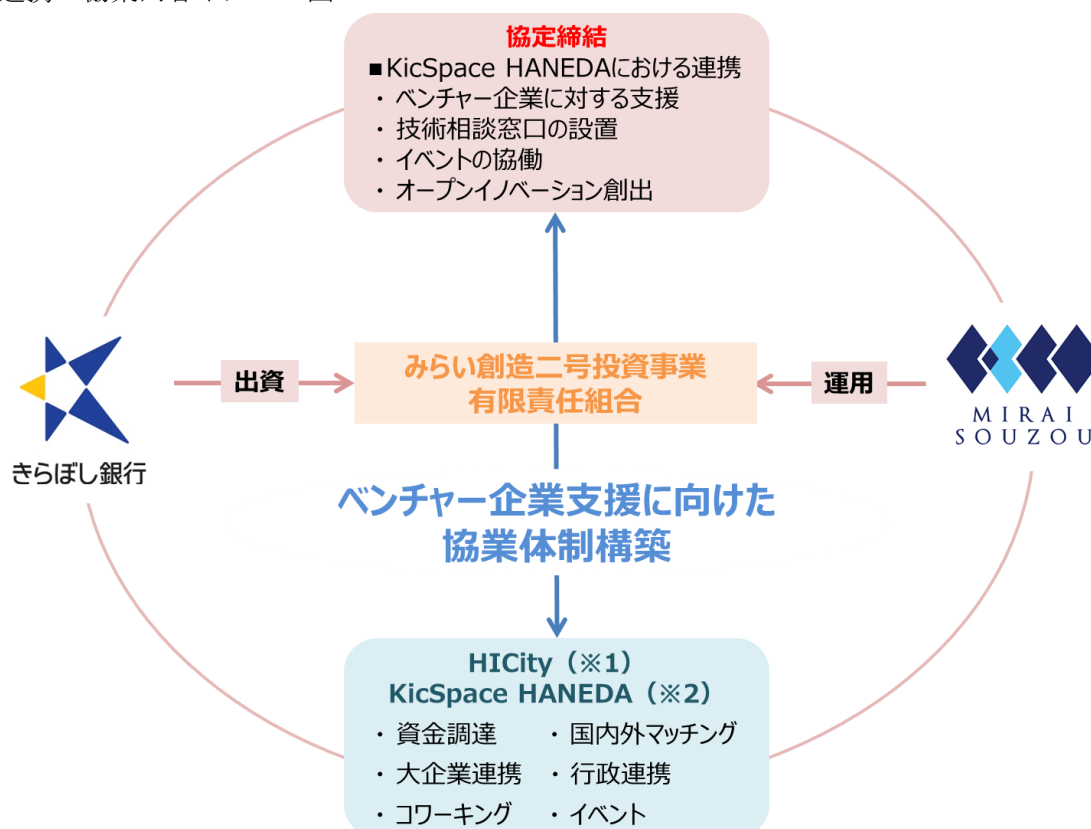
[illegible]

協定締結
■KicSpace HANEDAにおける連携
・ベンチャー企業に対する支援
・技術相談窓口の設置
・イベントの協働
・オープンイノベーション創出

出資

みらい創造二号投資事業有限責任組合

運用

きらぼし銀行

MIRAI SOUZOU

ベンチャー企業支援に向けた協業体制構築

HICity（※1）
KicSpace HANEDA（※2）
・資金調達
・国内外マッチング
・大企業連携
・行政連携
・コワーキング
・イベント